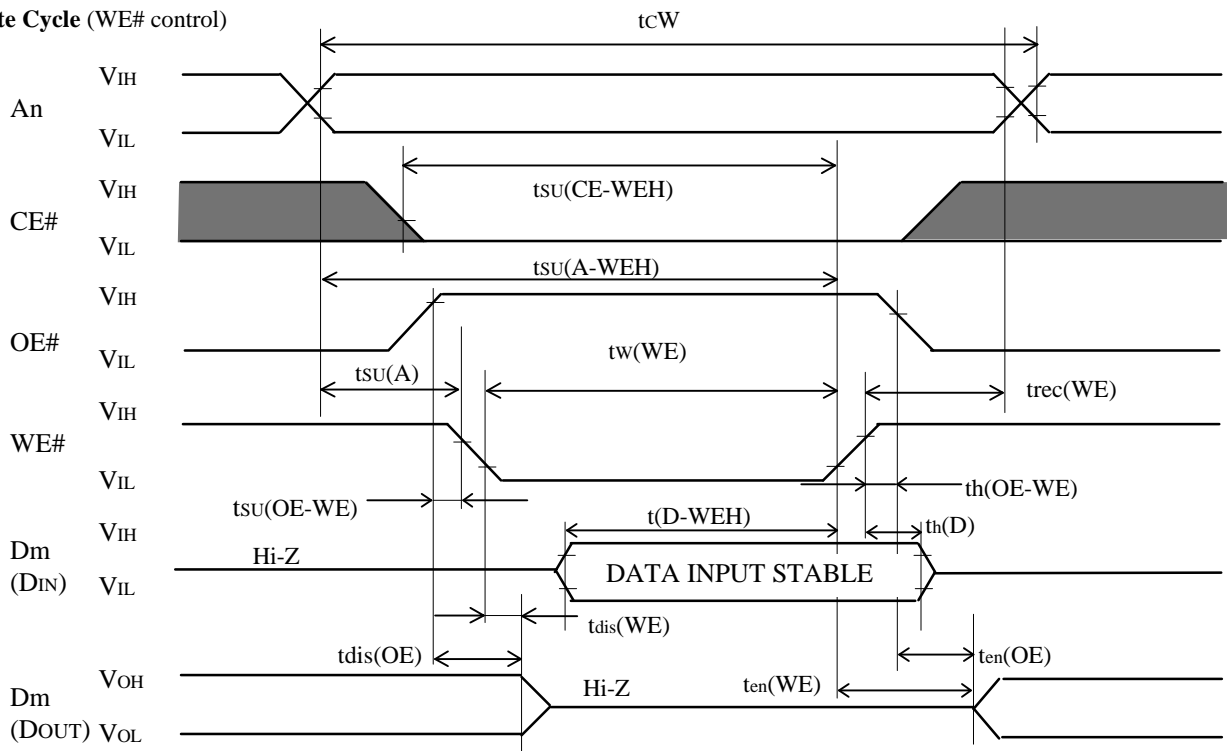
te Cycle (WE# control)

tCW

An VIH VIL

CE# VIH VIL

tSU(CE-WEH)

tSU(A-WEH)

OE# VIH VIL

tW(WE)

tSU(A)

trec(WE)

WE# VIH VIL

tSU(OE-WE)

th(OE-WE)

t(D-WEH)

th(D)

Dm (DIN) VIH VIL

Hi-Z

DATA INPUT STABLE

tdis(WE)

tdis(OE)

ten(OE)

Dm (DOUT) VOH VOL

Hi-Z

ten(WE)